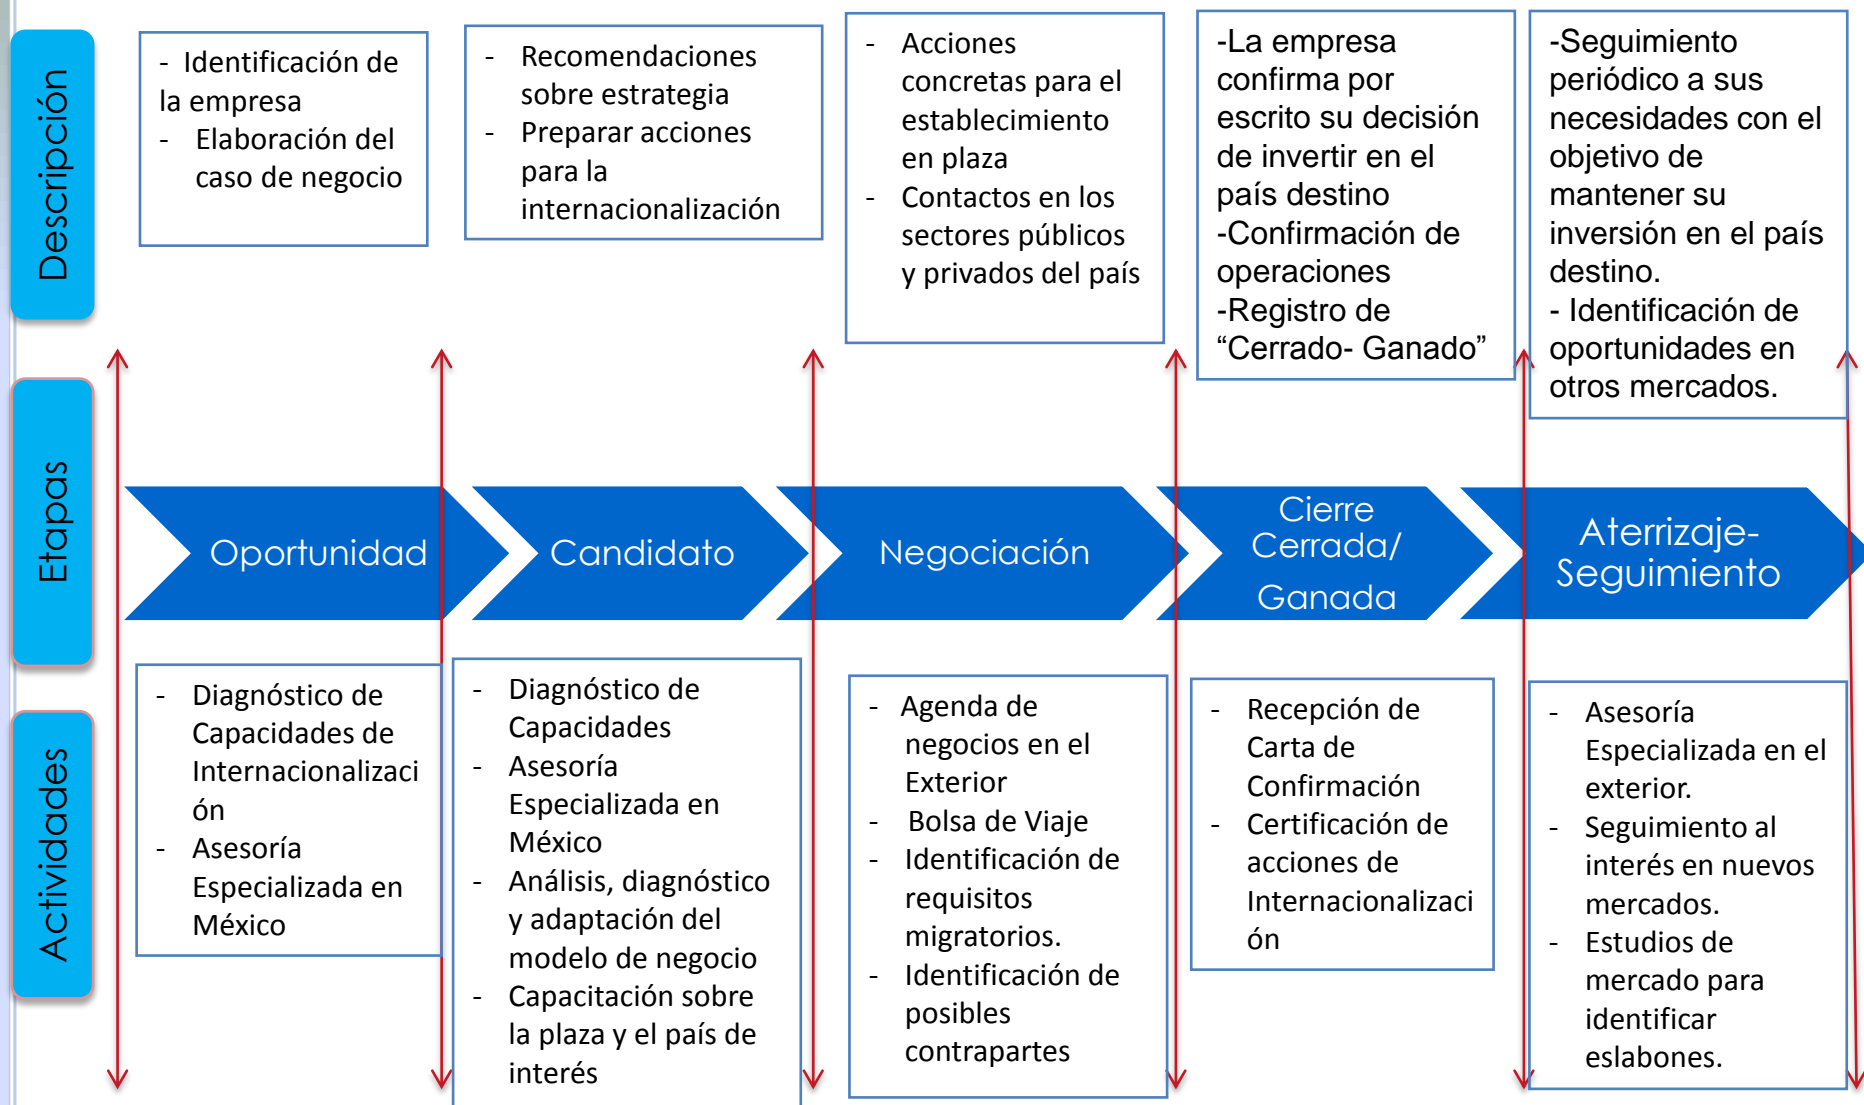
Descripción

- Identificación de la empresa
- Elaboración del caso de negocio

- Recomendaciones sobre estrategia
- Preparar acciones para la internacionalización

- Acciones concretas para el establecimiento en plaza
- Contactos en los sectores públicos y privados del país

-La empresa confirma por escrito su decisión de invertir en el país destino
-Confirmación de operaciones
-Registro de “Cerrado- Ganado”

-Seguimiento periódico a sus necesidades con el objetivo de mantener su inversión en el país destino.
- Identificación de oportunidades en otros mercados.

Etapas

Oportunidad

Candidato

Negociación

Cierre Cerrada/ Ganada

Aterrizaje-Seguimiento

Actividades

- Diagnóstico de Capacidades de Internacionalización
- Asesoría Especializada en México

- Diagnóstico de Capacidades
- Asesoría Especializada en México
- Análisis, diagnóstico y adaptación del modelo de negocio
- Capacitación sobre la plaza y el país de interés

- Agenda de negocios en el Exterior
- Bolsa de Viaje
- Identificación de requisitos migratorios.
- Identificación de posibles contrapartes

- Recepción de Carta de Confirmación
- Certificación de acciones de Internacionalización

- Asesoría Especializada en el exterior.
- Seguimiento al interés en nuevos mercados.
- Estudios de mercado para identificar eslabones.